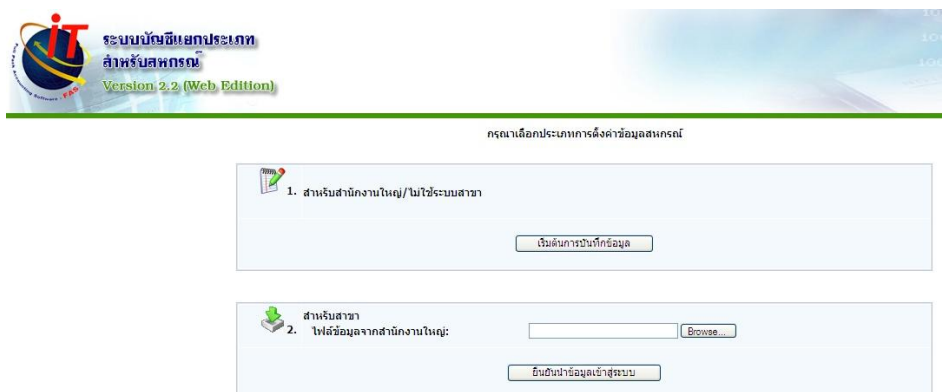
iT

ระบบบัญชีแยกประเภท
สำหรับสหกรณ์
Version 2.2 (Web Edition)

FAS

กรุณาเลือกประเภทการตั้งค่าข้อมูลสหกรณ์

1. สำหรับสำนักงานใหญ่/ไม่ใช่ระบบสาขา

เริ่มต้นการบันทึกข้อมูล

สำหรับสาขา
2. ไฟล์ข้อมูลจากสำนักงานใหญ่:

Browse...

ยืนยันนำข้อมูลเข้าสู่ระบบ